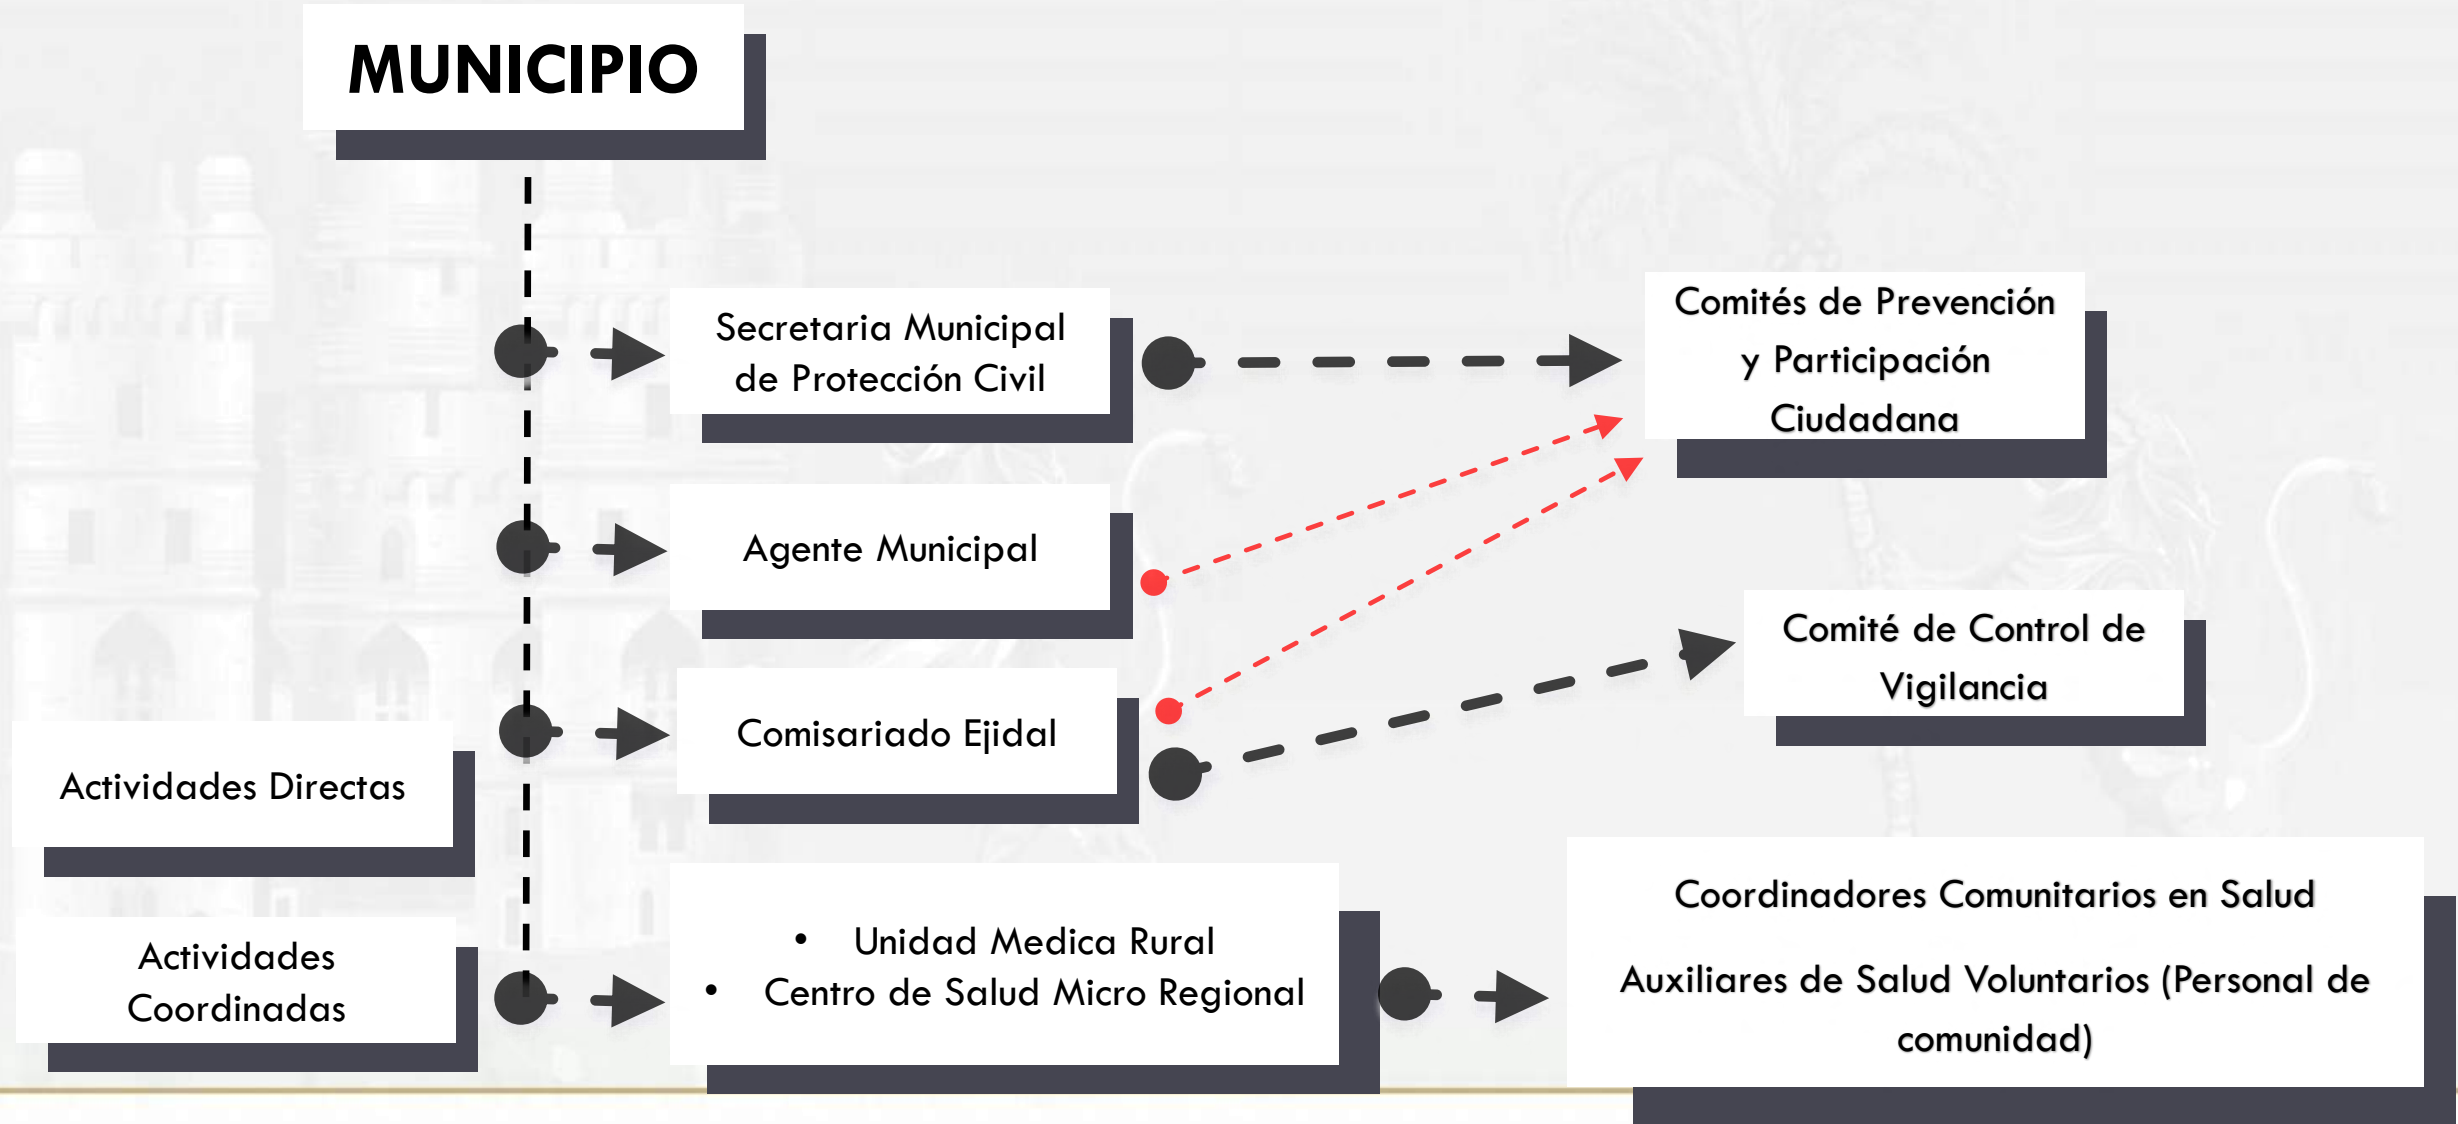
MUNICIPIO

Secretaria Municipal de Protección Civil

Agente Municipal

Comisariado Ejidal

Actividades Directas

Actividades Coordinadas

- Unidad Medica Rural
- Centro de Salud Micro Regional

Comités de Prevención y Participación Ciudadana

Comité de Control de Vigilancia

Coordinadores Comunitarios en Salud

Auxiliares de Salud Voluntarios (Personal de comunidad)